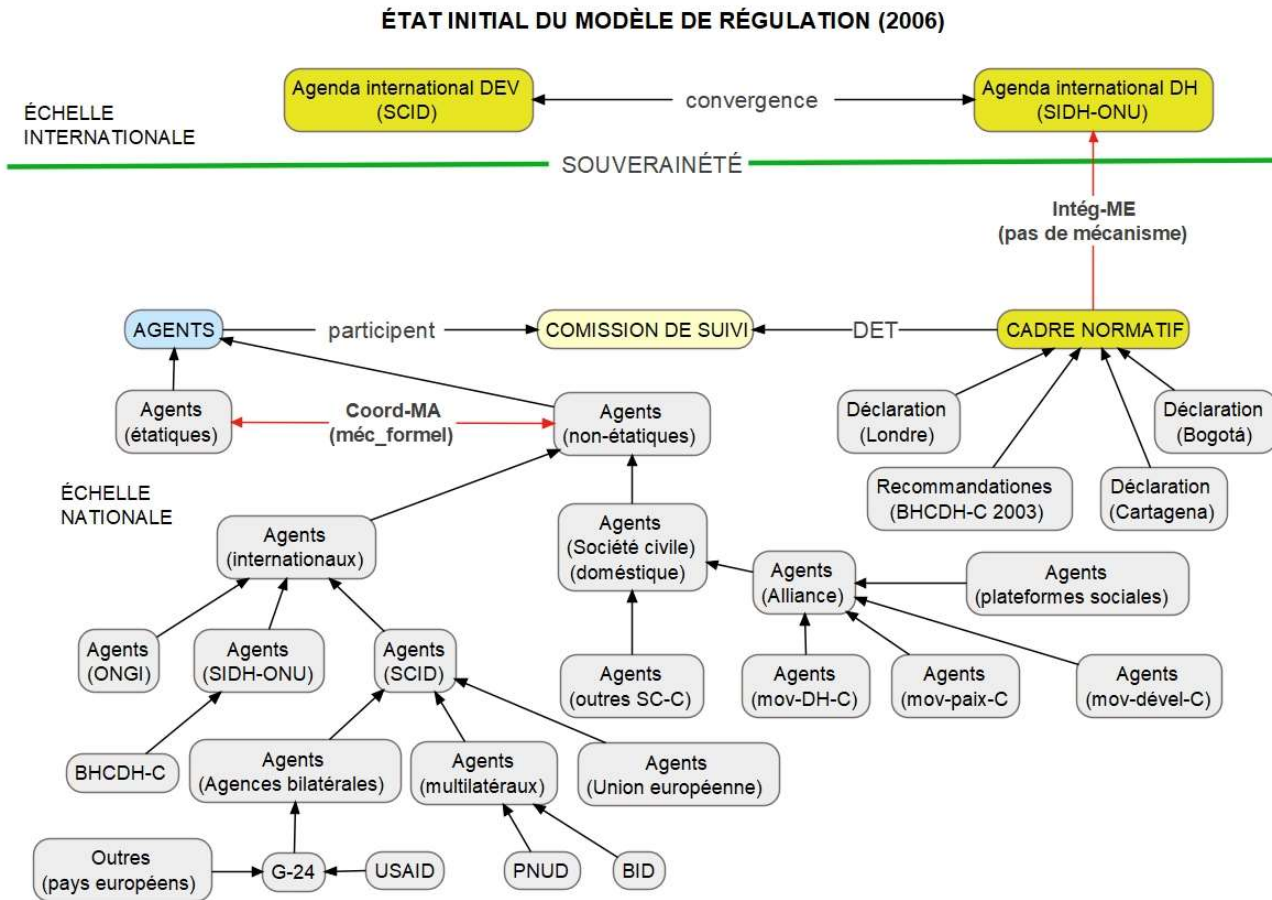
ÉTAT INITIAL DU MODÈLE DE RÉGULATION (2006)

ÉCHELLE INTERNATIONALE

Agenda international DEV (SCID)

convergence

Agenda international DH (SIDH-ONU)

SOUVERAINÉTÉ

Intég-ME (pas de mécanisme)

AGENTS

participent

COMISSION DE SUIVI

DET

CADRE NORMATIF

Agents (étatiques)

Coord-MA (méc_formel)

Agents (non-étatiques)

Déclaration (Londre)

Déclaration (Bogotá)

Recommandationes (BHCDH-C 2003)

Déclaration (Cartagena)

ÉCHELLE NATIONALE

Agents (internationaux)

Agents (Société civile) (doméstique)

Agents (Alliance)

Agents (plateformes sociales)

Agents (ONGI)

Agents (SIDH-ONU)

Agents (SCID)

Agents (outres SC-C)

Agents (mov-DH-C)

Agents (mov-paix-C)

Agents (mov-dévelo-C)

BHCDH-C

Agents (Agences bilatérales)

Agents (multilatéraux)

Agents (Union européenne)

Outres (pays européens)

G-24

USAID

PNUD

BID